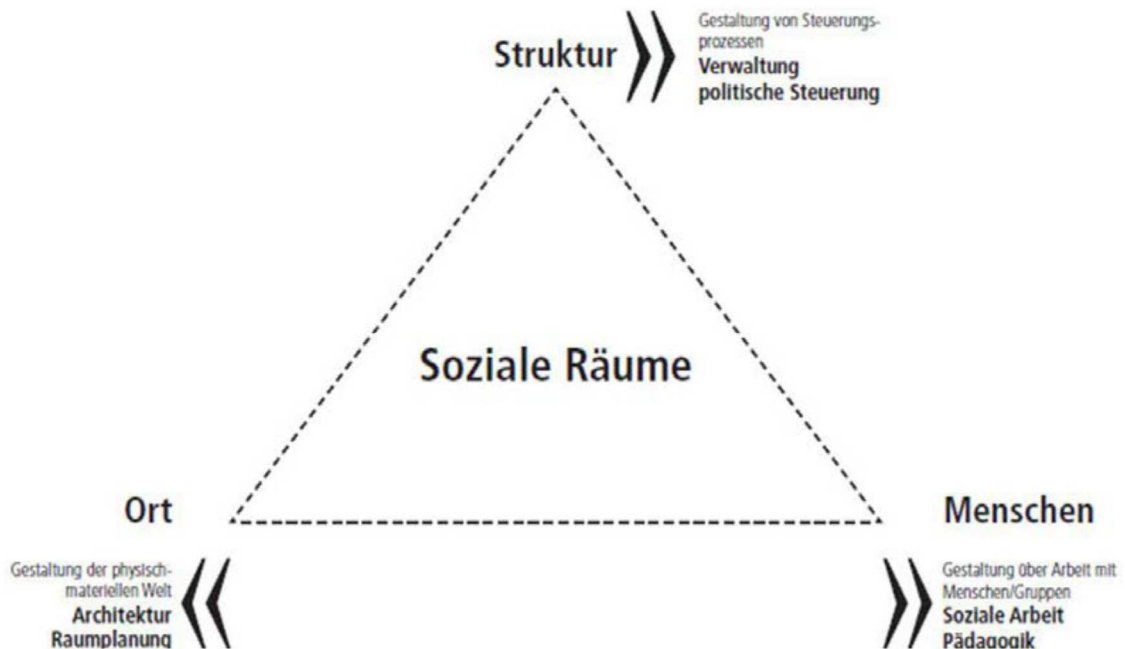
Struktur

Gestaltung von Steuerungsprozessen
Verwaltung
politische Steuerung

Soziale Räume

Ort

Menschen

Gestaltung der physisch-materiellen Welt
Architektur
Raumplanung

Gestaltung über Arbeit mit Menschen/Gruppen
Soziale Arbeit
Pädagogik